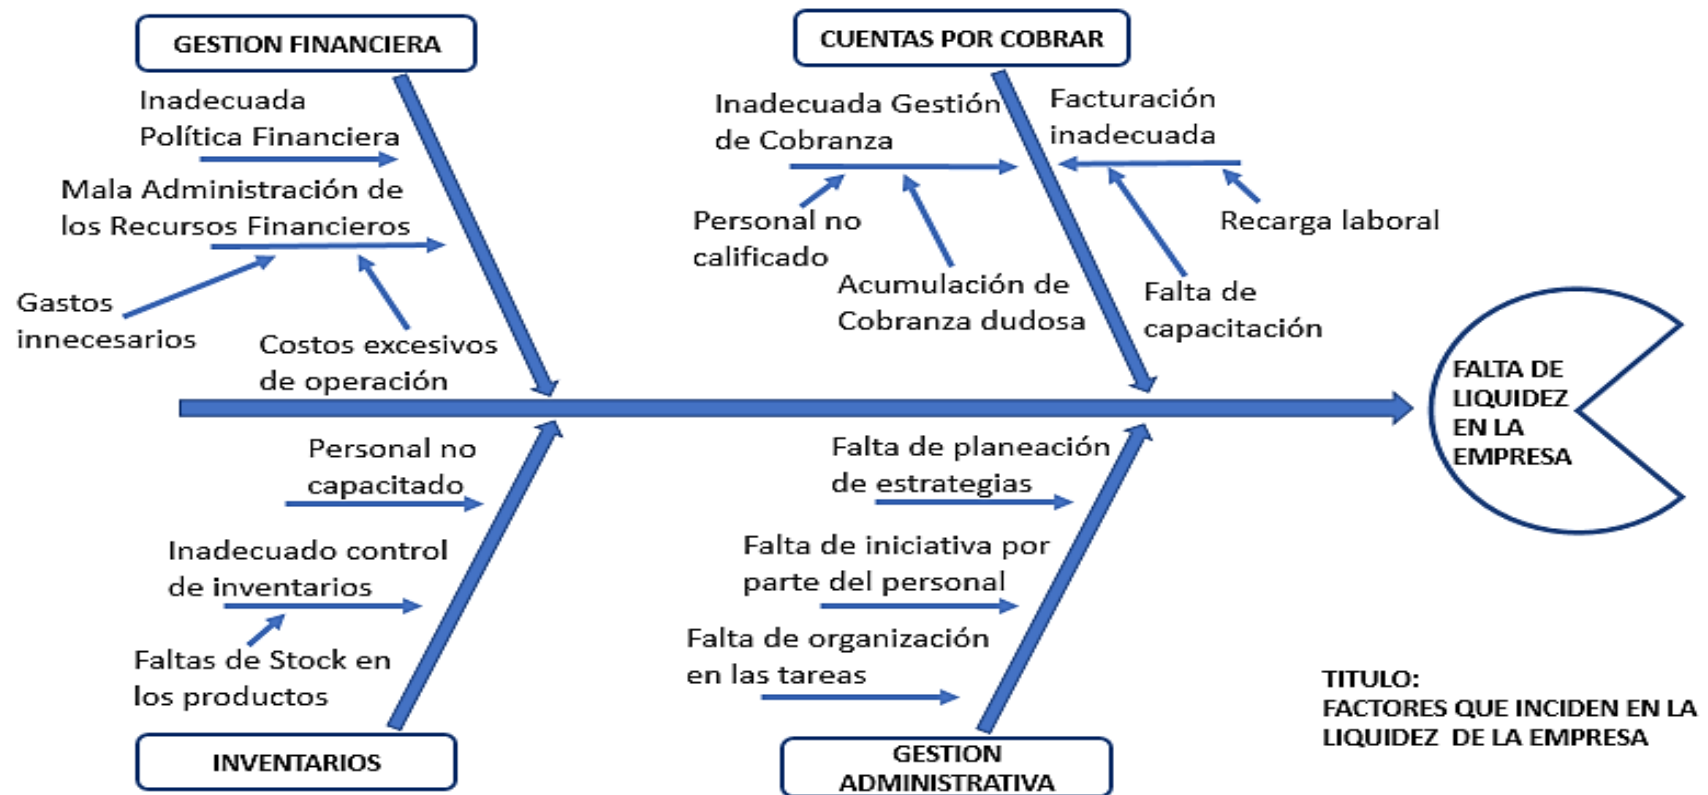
GESTION FINANCIERA

Inadecuada Política Financiera

Mala Administración de los Recursos Financieros

Gastos innecesarios

Costos excesivos de operación

CUENTAS POR COBRAR

Inadecuada Gestión de Cobranza

Facturación inadecuada

Personal no calificado

Acumulación de Cobranza dudosa

Recarga laboral

Falta de capacitación

FALTA DE LIQUIDEZ EN LA EMPRESA

Personal no capacitado

Inadecuado control de inventarios

Faltas de Stock en los productos

INVENTARIOS

Falta de planeación de estrategias

Falta de iniciativa por parte del personal

Falta de organización en las tareas

GESTION ADMINISTRATIVA

TITULO:
FACTORES QUE INCIDEN EN LA LIQUIDEZ DE LA EMPRESA